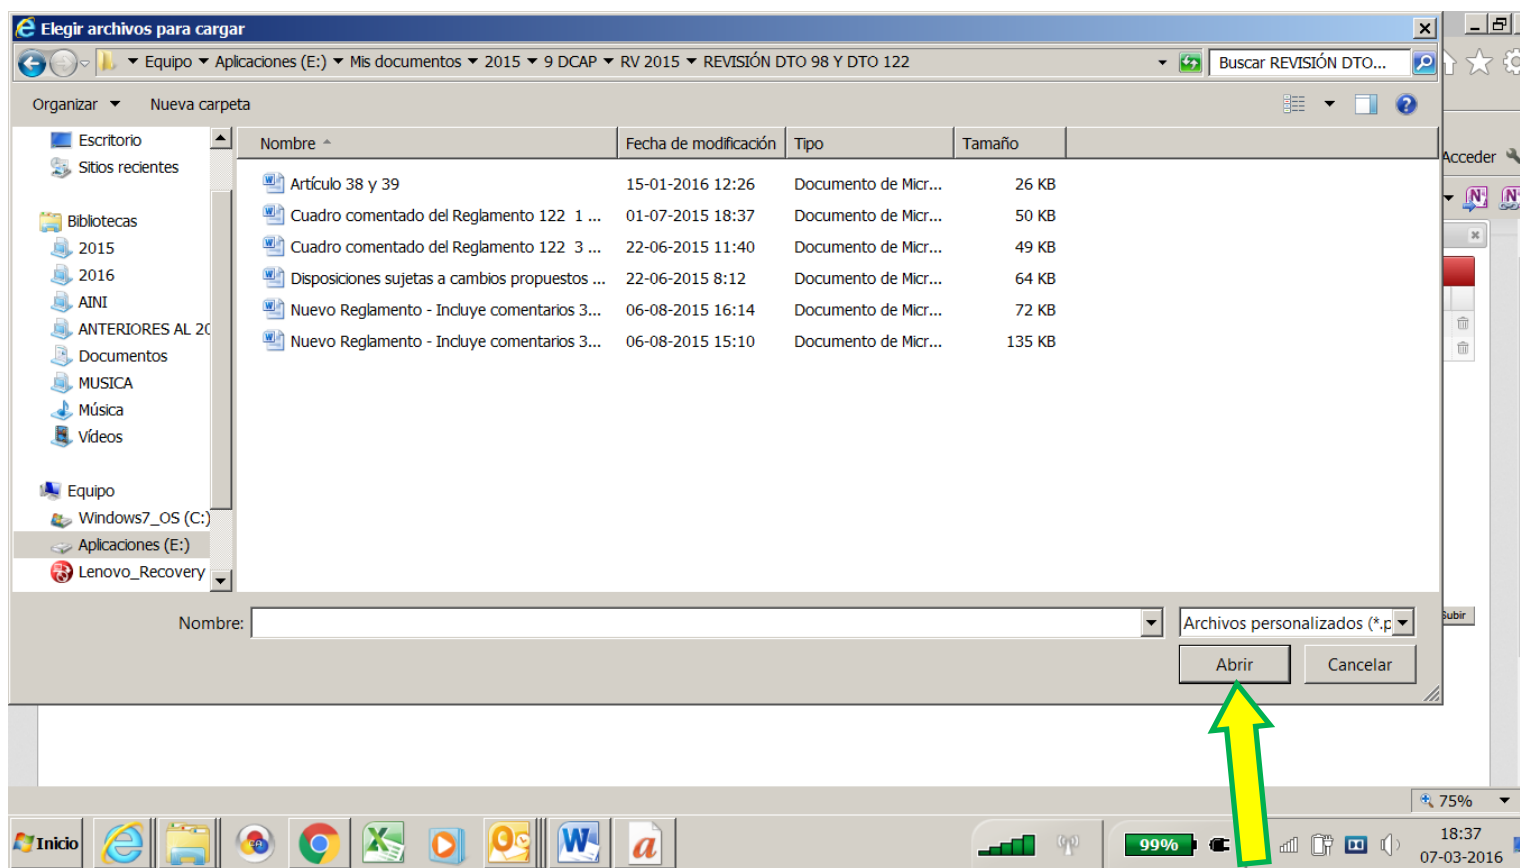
Elegir archivos para cargar

Equipo ▸ Aplicaciones (E:) ▸ Mis documentos ▸ 2015 ▸ 9 DCAP ▸ RV 2015 ▸ REVISIÓN DTO 98 Y DTO 122

Buscar REVISIÓN DTO...

Organizar ▾ Nueva carpeta

Escritorio
Sitios recientes

Bibliotecas
2015
2016
AINI
ANTERIORES AL 20
Documentos
MUSICA
Música
Vídeos

Equipo
Windows7_OS (C:)
Aplicaciones (E:)
Lenovo_Recovery

| Nombre | Fecha de modificación | Tipo | Tamaño |
|---|---|---|---|
| Artículo 38 y 39 | 15-01-2016 12:26 | Documento de Micr... | 26 KB |
| Cuadro comentado del Reglamento 122 1 ... | 01-07-2015 18:37 | Documento de Micr... | 50 KB |
| Cuadro comentado del Reglamento 122 3 ... | 22-06-2015 11:40 | Documento de Micr... | 49 KB |
| Disposiciones sujetas a cambios propuestos ... | 22-06-2015 8:12 | Documento de Micr... | 64 KB |
| Nuevo Reglamento - Incluye comentarios 3... | 06-08-2015 16:14 | Documento de Micr... | 72 KB |
| Nuevo Reglamento - Incluye comentarios 3... | 06-08-2015 15:10 | Documento de Micr... | 135 KB |

Nombre:
Archivos personalizados (*.p
Abrir
Cancelar

Acceder
Subir

75%

Inicio
99%
18:37
07-03-2016